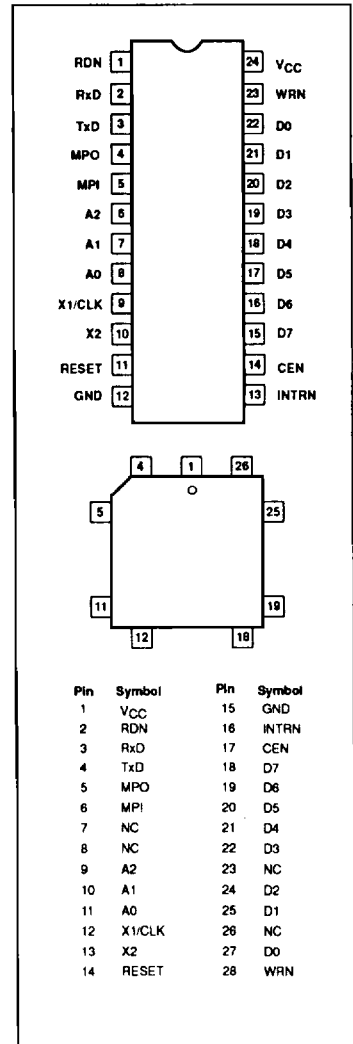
RDN 1
RxD 2
TxD 3
MPO 4
MPI 5
A2 6
A1 7
A0 8
X1/CLK 9
X2 10
RESET 11
GND 12

24 $V_{CC}$
23 WRN
22 D0
21 D1
20 D2
19 D3
18 D4
17 D5
16 D6
15 D7
14 CEN
13 INTRN

4 1 26
5 25
11 19
12 18

| Pin | Symbol | Pin | Symbol |
|---|---|---|---|
| 1 | $V_{CC}$ | 15 | GND |
| 2 | RDN | 16 | INTRN |
| 3 | RxD | 17 | CEN |
| 4 | TxD | 18 | D7 |
| 5 | MPO | 19 | D6 |
| 6 | MPI | 20 | D5 |
| 7 | NC | 21 | D4 |
| 8 | NC | 22 | D3 |
| 9 | A2 | 23 | NC |
| 10 | A1 | 24 | D2 |
| 11 | A0 | 25 | D1 |
| 12 | X1/CLK | 26 | NC |
| 13 | X2 | 27 | D0 |
| 14 | RESET | 28 | WRN |